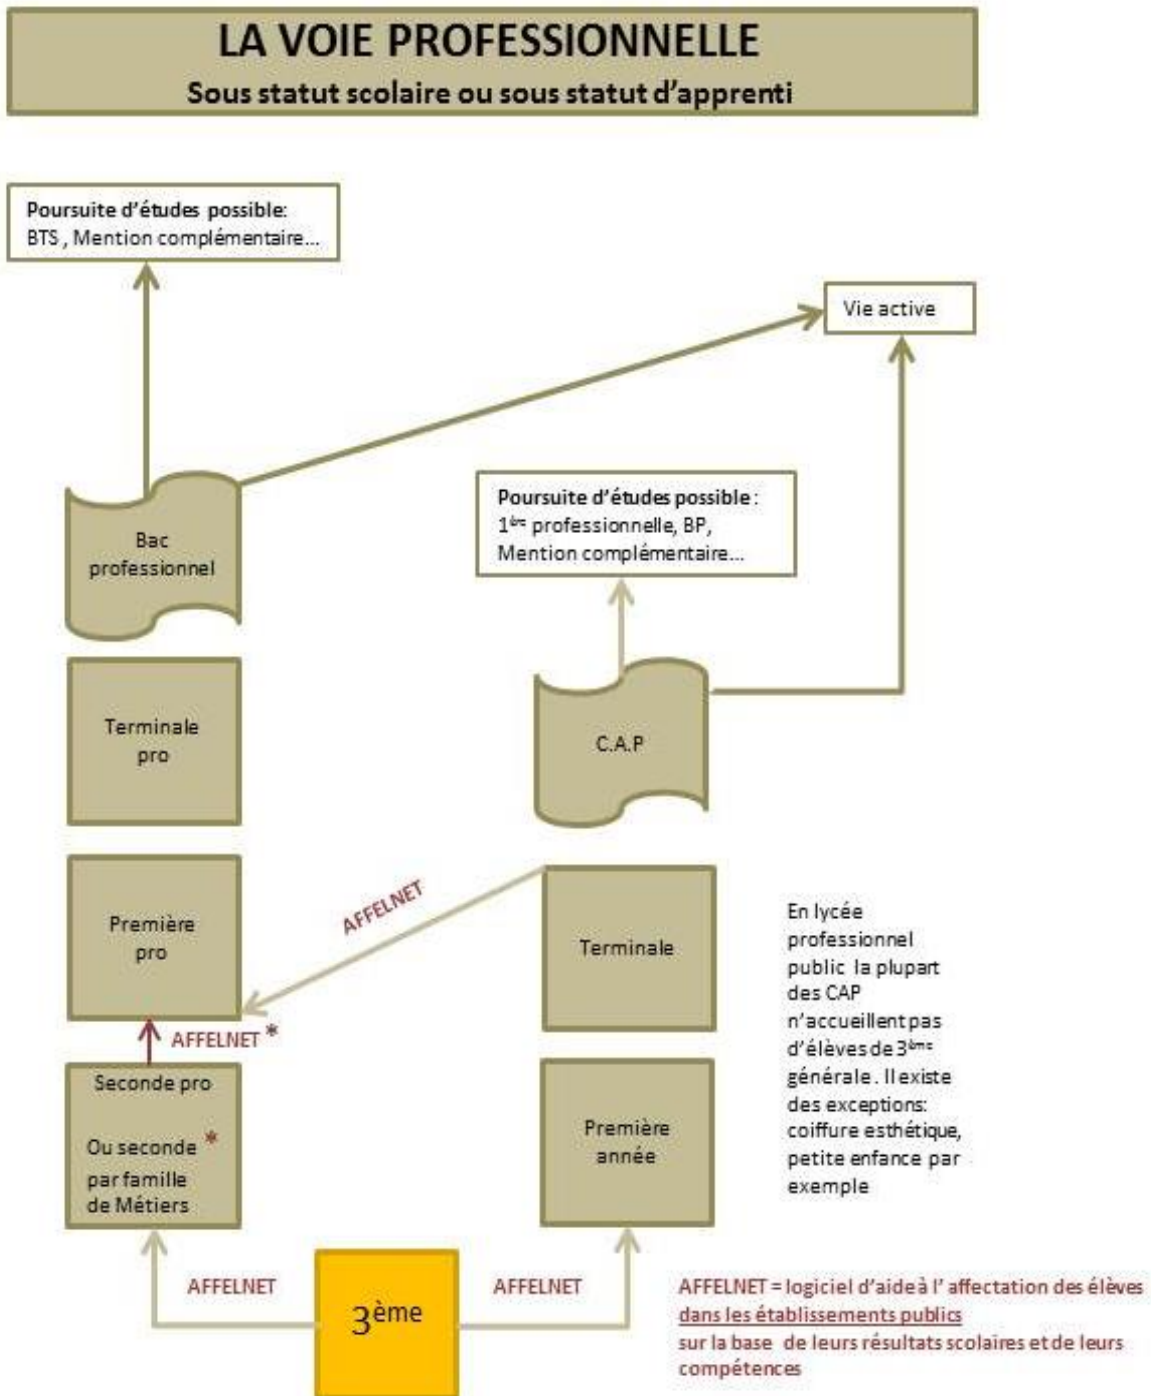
LA VOIE PROFESSIONNELLE
Sous statut scolaire ou sous statut d'apprenti

Poursuite d'études possible:
BTS , Mention complémentaire...

Vie active

Poursuite d'études possible :
$1^{ère}$ professionnelle, BP, Mention complémentaire...

Bac professionnel

Terminale pro

C.A.P

Première pro

AFFELNET

Terminale

En lycée professionnel public la plupart des CAP n'accueillent pas d'élèves de $3^{ème}$ générale . Il existe des exceptions: coiffure esthétique, petite enfance par exemple

AFFELNET *

Seconde pro

Ou seconde * par famille de Métiers

Première année

AFFELNET

$3^{ème}$

AFFELNET

AFFELNET = logiciel d'aide à l' affectation des élèves dans les établissements publics sur la base de leurs résultats scolaires et de leurs compétences